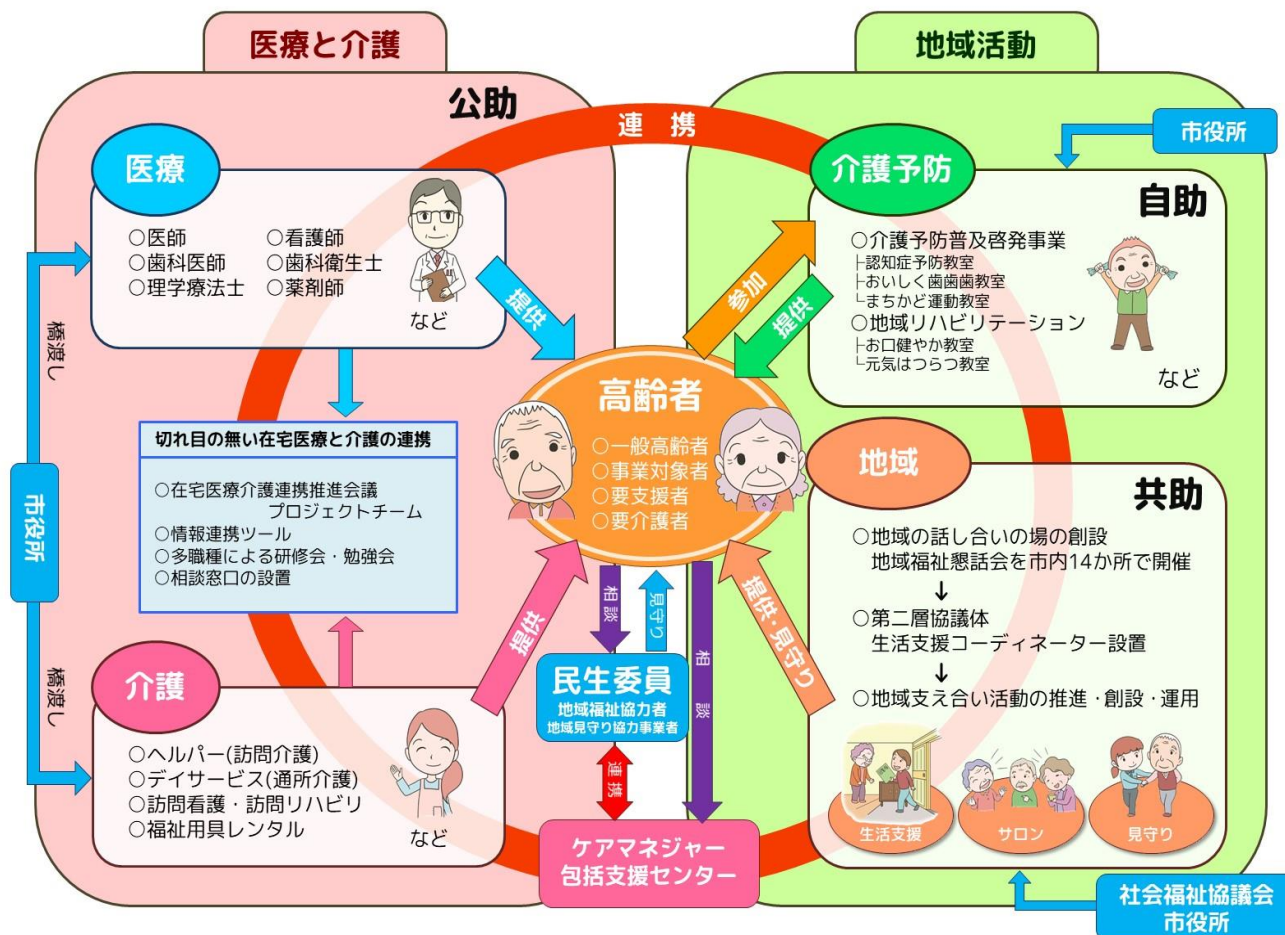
医療と介護

公助

連携

医療

○医師 ○看護師
○歯科医師 ○歯科衛生士
○理学療法士 ○薬剤師
など

提供

橋渡し

市役所

橋渡し

切れ目の無い在宅医療と介護の連携

○在宅医療介護連携推進会議
プロジェクトチーム
○情報連携ツール
○多職種による研修会・勉強会
○相談窓口の設置

介護

○ヘルパー(訪問介護)
○デイサービス(通所介護)
○訪問看護・訪問リハビリ
○福祉用具レンタル
など

提供

高齢者

○一般高齢者
○事業対象者
○要支援者
○要介護者

相談

見守り

相談

民生委員
地域福祉協力者
地域見守り協力事業者

連携

ケアマネジャー
包括支援センター

地域活動

市役所

介護予防

自助

参加

提供

○介護予防普及啓発事業
├認知症予防教室
├おいしく歯歯歯教室
└まちかど運動教室
○地域リハビリテーション
├お口健やか教室
└元気はつらつ教室
など

地域

共助

提供・見守り

○地域の話し合いの場の創設
地域福祉懇話会を市内14か所で開催
↓
○第二層協議体
生活支援コーディネーター設置
↓
○地域支え合い活動の推進・創設・運用

生活支援

サロン

見守り

社会福祉協議会
市役所